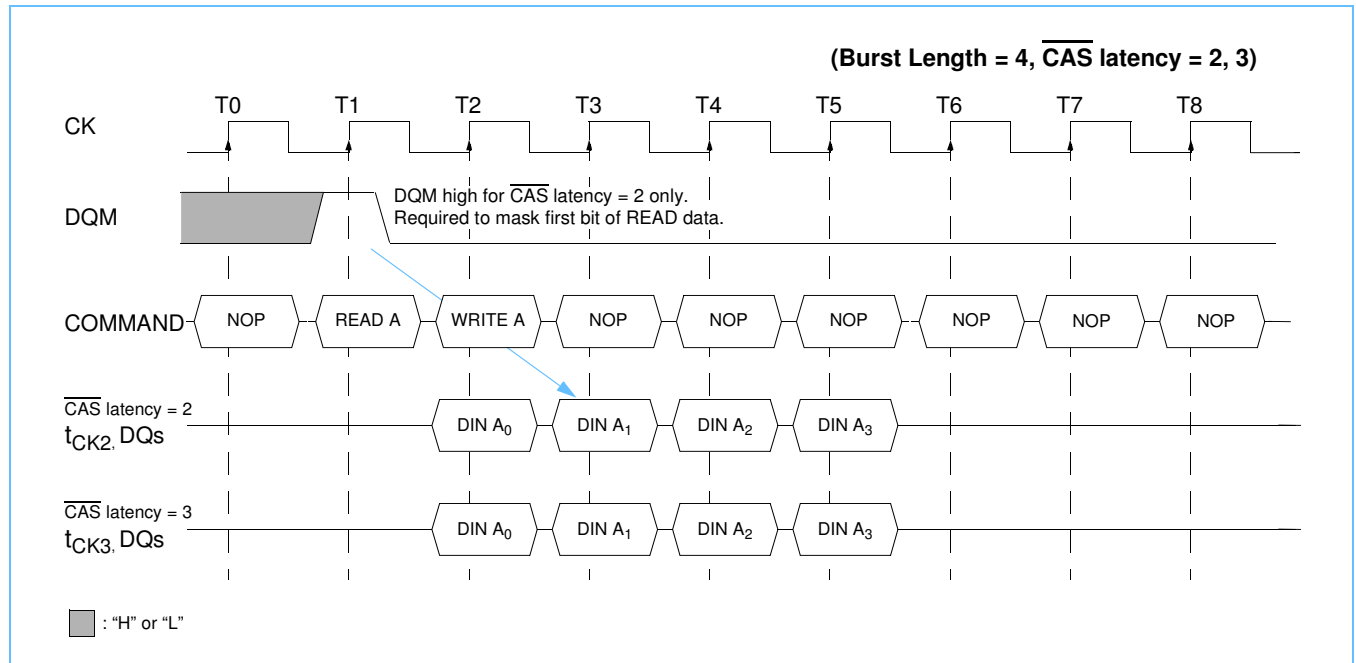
(Burst Length = 4, $\overline{\text{CAS}}$ latency = 2, 3)

T0 T1 T2 T3 T4 T5 T6 T7 T8

CK

DQM

DQM high for $\overline{\text{CAS}}$ latency = 2 only.
Required to mask first bit of READ data.

COMMAND

NOP
READ A
WRITE A
NOP
NOP
NOP
NOP
NOP
NOP

$\overline{\text{CAS}}$ latency = 2
$t_{CK2}$, DQs

DIN $A_0$
DIN $A_1$
DIN $A_2$
DIN $A_3$

$\overline{\text{CAS}}$ latency = 3
$t_{CK3}$, DQs

DIN $A_0$
DIN $A_1$
DIN $A_2$
DIN $A_3$

: “H” or “L”